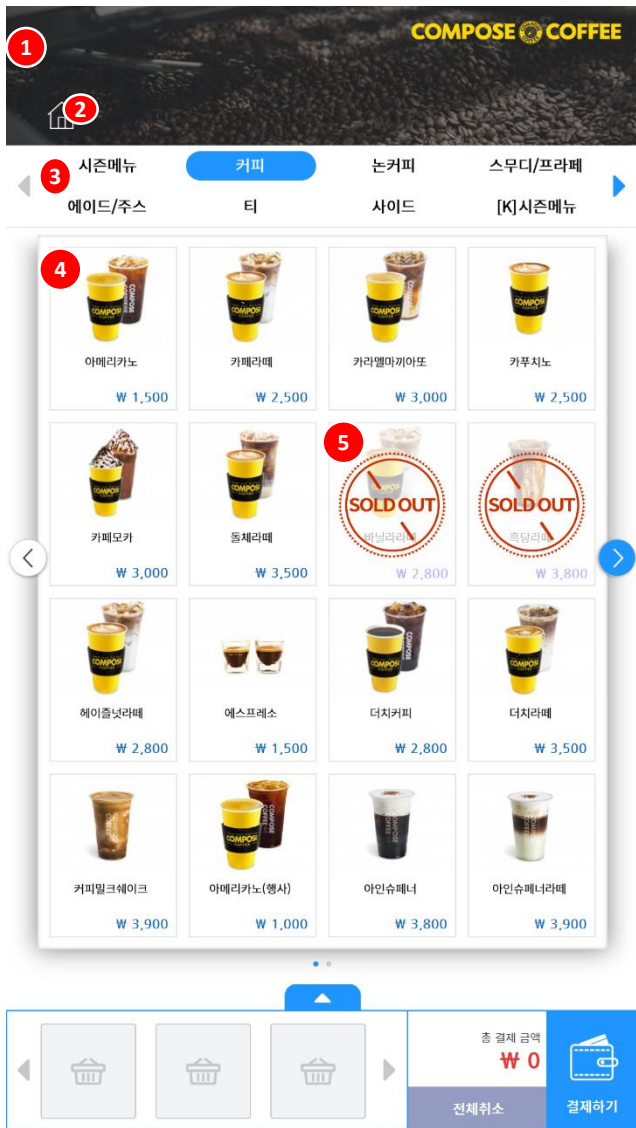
1

COMPOSE COFFEE

2

3 시즌메뉴 | 커피 | 논커피 | 스무디/프라페
에이드/주스 | 티 | 사이드 | [K]시즌메뉴

4

| 아메리카노 ₩ 1,500 | 카페라떼 ₩ 2,500 | 카라멜마끼아또 ₩ 3,000 | 카푸치노 ₩ 2,500 |
|---|---|---|---|
| 카페모카 ₩ 3,000 | 돌체라떼 ₩ 3,500 | 5 SOLD OUT 바닐라라떼 ₩ 2,800 | SOLD OUT 흑당라떼 ₩ 3,800 |
| 헤이즐넛라떼 ₩ 2,800 | 에스프레소 ₩ 1,500 | 더치커피 ₩ 2,800 | 더치라떼 ₩ 3,500 |
| 커피밀크쉐이크 ₩ 3,900 | 아메리카노(행사) ₩ 1,000 | 아인슈페너 ₩ 3,800 | 아인슈페너라떼 ₩ 3,900 |

총 결제 금액
₩ 0

전체취소

결제하기